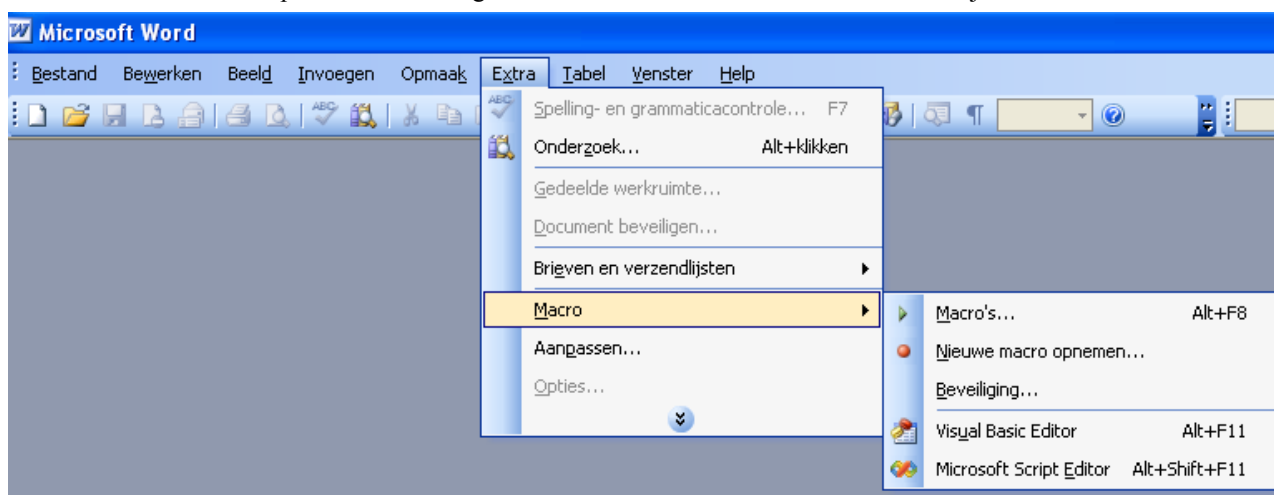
Microsoft Word

Bestand Bewerken Beeld Invoegen Opmaak Extra Tabel Venster Help

Spelling- en grammaticacontrole... F7
Onderzoek... Alt+klikken
Gedeelde werkruimte...
Document beveiligen...
Brieven en verzendlijsten
Macro
Aanpassen...
Opties...

Macro's... Alt+F8
Nieuwe macro opnemen...
Beveiliging...
Visual Basic Editor Alt+F11
Microsoft Script Editor Alt+Shift+F11